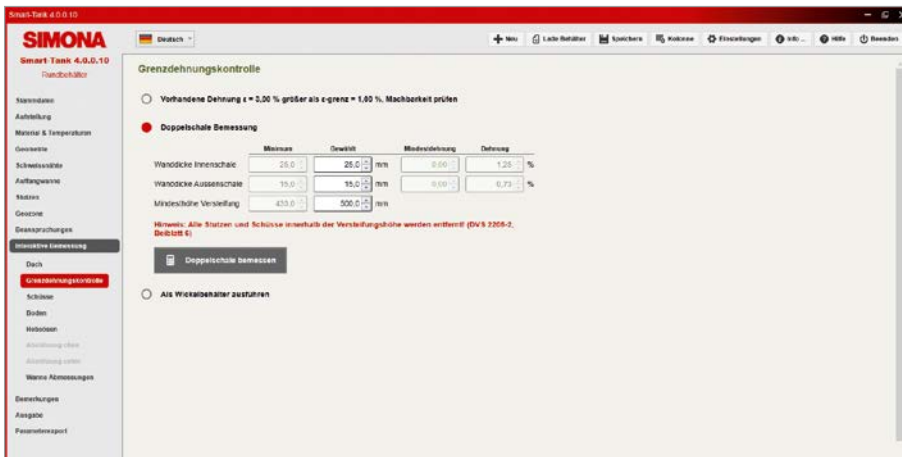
Smart-Tank 4.0.0.10

SIMONA

Smart-Tank 4.0.0.10
Rundbehälter

Deutsch

Neu | Lade Behälter | Speichern | Kolonne | Einstellungen | Info... | Hilfe | Beenden

Stammdaten
Aufstellung
Material & Temperaturen
Geometrie
Schweissnähte
Auffangwanne
Stutzen
Gewinde
Beanspruchungen
Interaktive Bemessung
Dach
Grenzdehnungskontrolle
Schüsse
Boden
Hebeösen
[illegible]
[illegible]
Wanne Abmessungen
Bemerkungen
Ausgabe
Parameterexport

Grenzdehnungskontrolle

Vorhandene Dehnung ε = 3,00 % größer als ε-grenz = 1,80 %, Machbarkeit prüfen

Doppelschale Bemessung

| | Minimum | Gewählt | | Mindestdehnung | Dehnung | |
|---|---|---|---|---|---|---|
| Wanddicke Innenschale | 25,0 | 25,0 | mm | 0,00 | 1,25 | % |
| Wanddicke Aussenschale | 15,0 | 15,0 | mm | 0,00 | 0,73 | % |
| Mindesthöhe Versteifung | 433,0 | 500,0 | mm | | | |

Hinweis: Alle Stutzen und Schüsse innerhalb der Versteifungshöhe werden entfernt! (DVS 2205-2, Beiblatt 6)

Doppelschale bemessen

Als Wickelbehälter ausführen